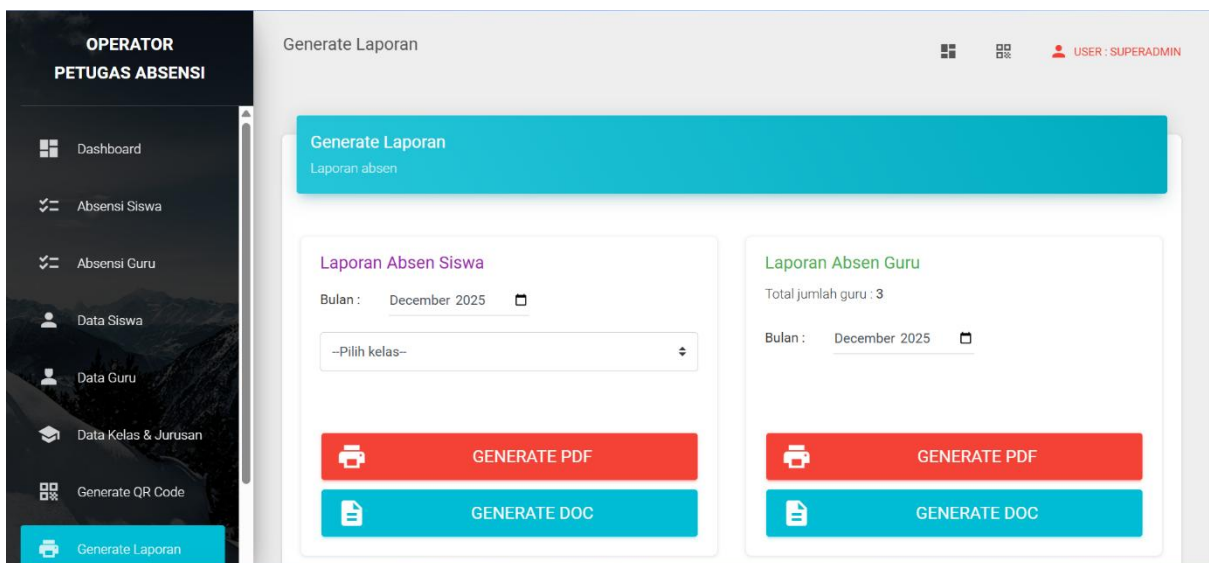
OPERATOR
PETUGAS ABSENSI

Dashboard

Absensi Siswa

Absensi Guru

Data Siswa

Data Guru

Data Kelas & Jurusan

Generate QR Code

Generate Laporan

Generate Laporan

USER : SUPERADMIN

Generate Laporan
Laporan absen

Laporan Absen Siswa

Bulan : December 2025

--Pilih kelas--

GENERATE PDF

GENERATE DOC

Laporan Absen Guru

Total jumlah guru : 3

Bulan : December 2025

GENERATE PDF

GENERATE DOC